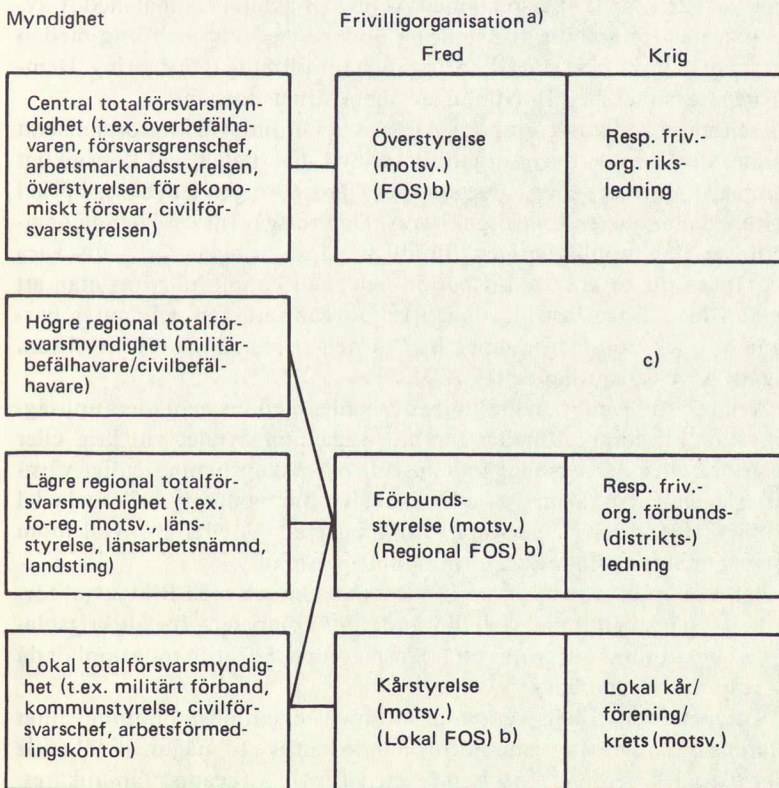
Myndighet

Frivilligorganisation a)

Fred

Krig

Central totalförsvarsmyndighet (t.ex. överbefälhavaren, försvarsgrenschef, arbetsmarknadsstyrelsen, överstyrelsen för ekonomiskt försvar, civilförsvarsstyrelsen)

Överstyrelse (motsv.) (FOS) b)

Resp. friv.-org. riksledning

Högre regional totalförsvarsmyndighet (militärbefälhavare/civilbefälhavare)

c)

Lägre regional totalförsvarsmyndighet (t.ex. fo-reg. motsv., länsstyrelse, länsarbetsnämnd, landsting)

Förbundsstyrelse (motsv.) (Regional FOS) b)

Resp. friv.-org. förbunds- (distrikts-) ledning

Lokal totalförsvarsmyndighet (t.ex. militärt förband, kommunstyrelse, civilförsvarschef, arbetsförmedlingskontor)

Kårstyrelse (motsv.) (Lokal FOS) b)

Lokal kår/ förening/ krets (motsv.)